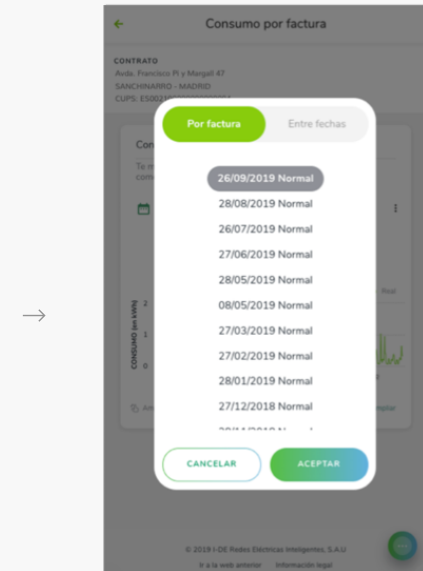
←

Consumo por factura

CONTRATO
Avda. Francisco Pi y Margall 47
SANCHINARRO - MADRID
CUPS: ES002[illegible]

Con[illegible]
Te m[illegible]
com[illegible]

Por factura
Entre fechas

26/09/2019 Normal
28/08/2019 Normal
26/07/2019 Normal
27/06/2019 Normal
28/05/2019 Normal
08/05/2019 Normal
27/03/2019 Normal
27/02/2019 Normal
28/01/2019 Normal
27/12/2018 Normal
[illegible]

CANCELAR
ACEPTAR

CONSUMO (en kWh)
2
1
0
Real
Am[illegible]
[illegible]ptar

© 2019 I-DE Redes Eléctricas Inteligentes, S.A.U
Ir a la web anterior   Información legal